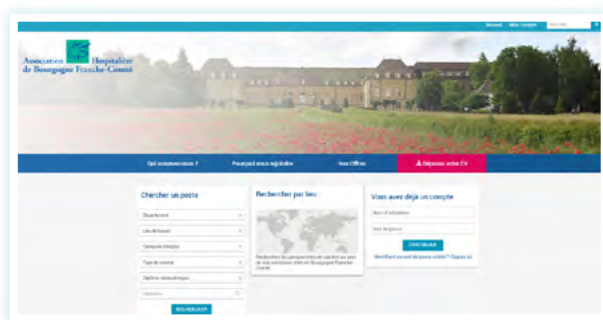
Accueil Mon compte Recherche

Association Hospitalière de Bourgogne Franche-Comté

Qui sommes-nous ? Pourquoi nous rejoindre Nos Offres Déposez votre CV

Chercher un poste

Département

Lieu de travail

Catégorie d'emploi

Type de contrat

Diplôme réglementaire

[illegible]

RECHERCHER

Rechercher par lieu

Recherchez les perspectives de carrière au sein de nos structures dans en Bourgogne Franche-Comté

Vous avez déjà un compte

Nom d'utilisateur

Mot de passe

CONTINUER

Identifiant ou mot de passe oublié ? Cliquez ici